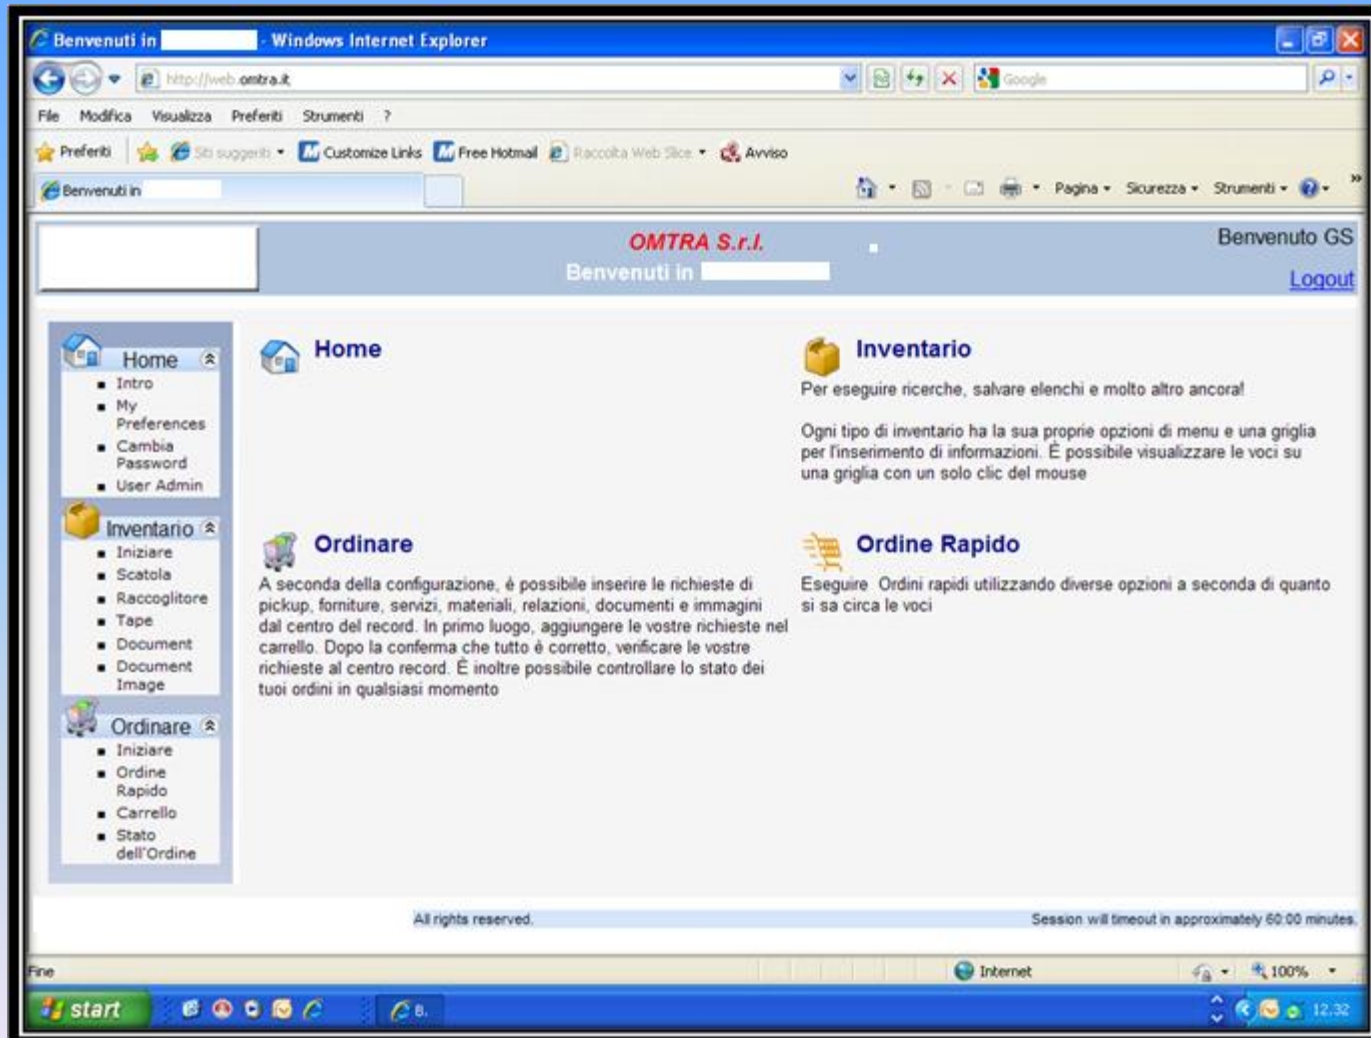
Benvenuti in - Windows Internet Explorer

http://web.omtra.it

Google

File Modifica Visualizza Preferiti Strumenti ?

Preferiti Siti suggeriti Customize Links Free Hotmail Raccolta Web Slice Avviso

Benvenuti in

Pagina Sicurezza Strumenti

OMTRA S.r.l.
Benvenuti in

Benvenuto GS
Logout

Home
- Intro
- My Preferences
- Cambia Password
- User Admin

Inventario
- Iniziare
- Scatola
- Raccoglitore
- Tape
- Document
- Document Image

Ordinare
- Iniziare
- Ordine Rapido
- Carrello
- Stato dell'Ordine

Home

Inventario

Per eseguire ricerche, salvare elenchi e molto altro ancora!

Ogni tipo di inventario ha la sua proprie opzioni di menu e una griglia per l'inserimento di informazioni. È possibile visualizzare le voci su una griglia con un solo clic del mouse

Ordinare

A seconda della configurazione, è possibile inserire le richieste di pickup, forniture, servizi, materiali, relazioni, documenti e immagini dal centro del record. In primo luogo, aggiungere le vostre richieste nel carrello. Dopo la conferma che tutto è corretto, verificare le vostre richieste al centro record. È inoltre possibile controllare lo stato dei tuoi ordini in qualsiasi momento

Ordine Rapido

Eseguire Ordini rapidi utilizzando diverse opzioni a seconda di quanto si sa circa le voci

All rights reserved.

Session will timeout in approximately 60:00 minutes.

Fine

Internet

100%

start

B.

12.32